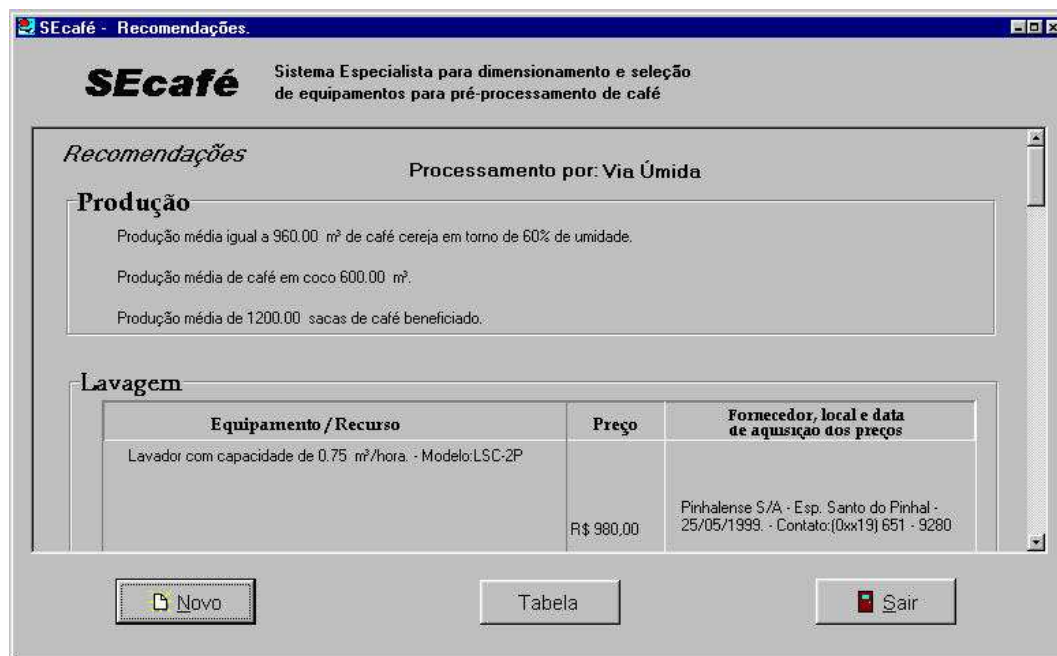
SEcafé - Recomendações.

SEcafé

Sistema Especialista para dimensionamento e seleção de equipamentos para pré-processamento de café

Recomendações

Processamento por: Via Úmida

Produção

Produção média igual a 960.00 m³ de café cereja em torno de 60% de umidade.

Produção média de café em coco 600.00 m³.

Produção média de 1200.00 sacas de café beneficiado.

Lavagem

| Equipamento / Recurso | Preço | Fornecedor, local e data de aquisiçao dos preços |
|---|---|---|
| Lavador com capacidade de 0.75 m³/hora. - Modelo:LSC-2P | R$ 980,00 | Pinhalense S/A - Esp. Santo do Pinhal - 25/05/1999. - Contato:(0xx19) 651 - 9280 |

Novo

Tabela

Sair